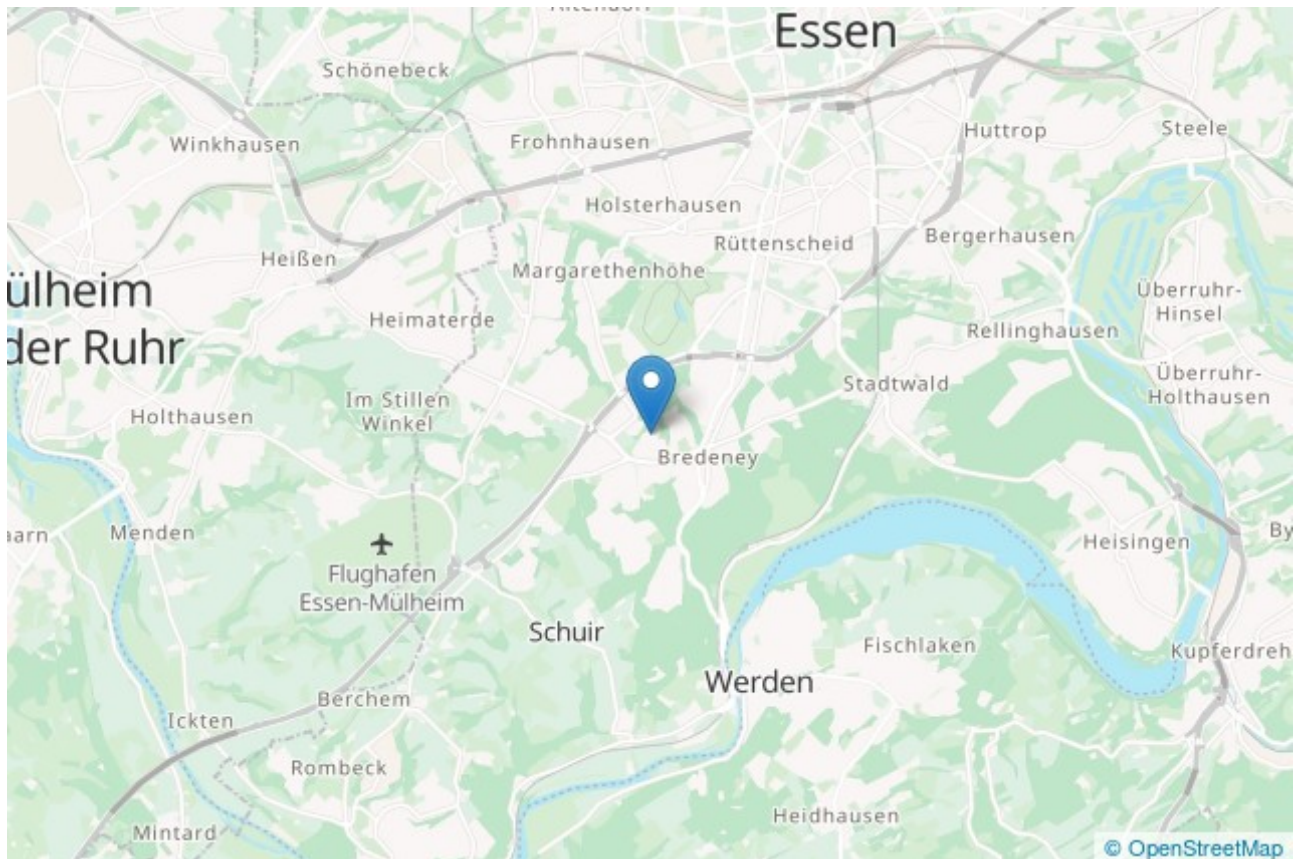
Essen
Schönebeck
Winkhausen
Frohnhausen
Huttrop
Steele
Holsterhausen
Rüttenscheid
Bergerhausen
Heißen
Margarethenhöhe
ülheim
der Ruhr
Überruhr-
Hinsel
Heimaterde
Rellinghausen
Überruhr-
Holthausen
Stadtwald
Im Stillen
Winkel
Holthausen
Bredeney
Heisingen
arn
Menden
By
Flughafen
Essen-Mülheim
Schuir
Fischlaken
Kupferdreh
Werden
Berchem
Ickten
Rombeck
Heidhausen
Mintard
© OpenStreetMap